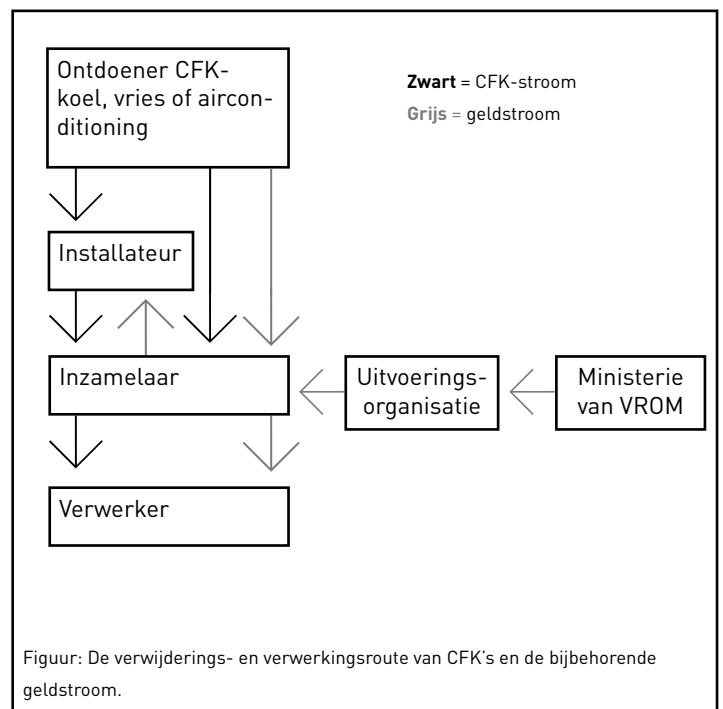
Ontdoener CFK-koel, vries of airconditioning

**Zwart** = CFK-stroom
**Grijs** = geldstroom

Installateur

Inzamelaar

Uitvoerings-organisatie

Ministerie van VROM

Verwerker

Figuur: De verwijderings- en verwerkingsroute van CFK's en de bijbehorende geldstroom.